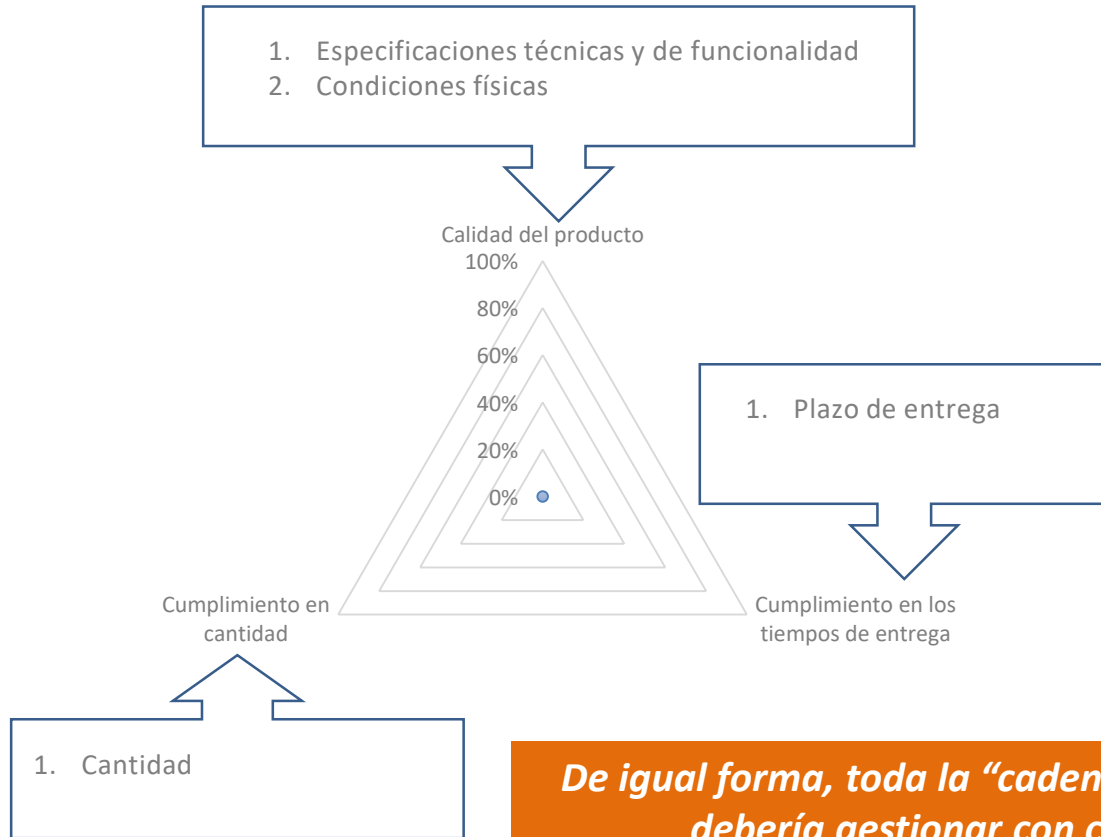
1. Especificaciones técnicas y de funcionalidad
2. Condiciones físicas

Calidad del producto

100%

80%

60%

40%

20%

0%

1. Plazo de entrega

Cumplimiento en cantidad

Cumplimiento en los tiempos de entrega

1. Cantidad

De igual forma, toda la "caden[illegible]
debería gestionar con c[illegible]